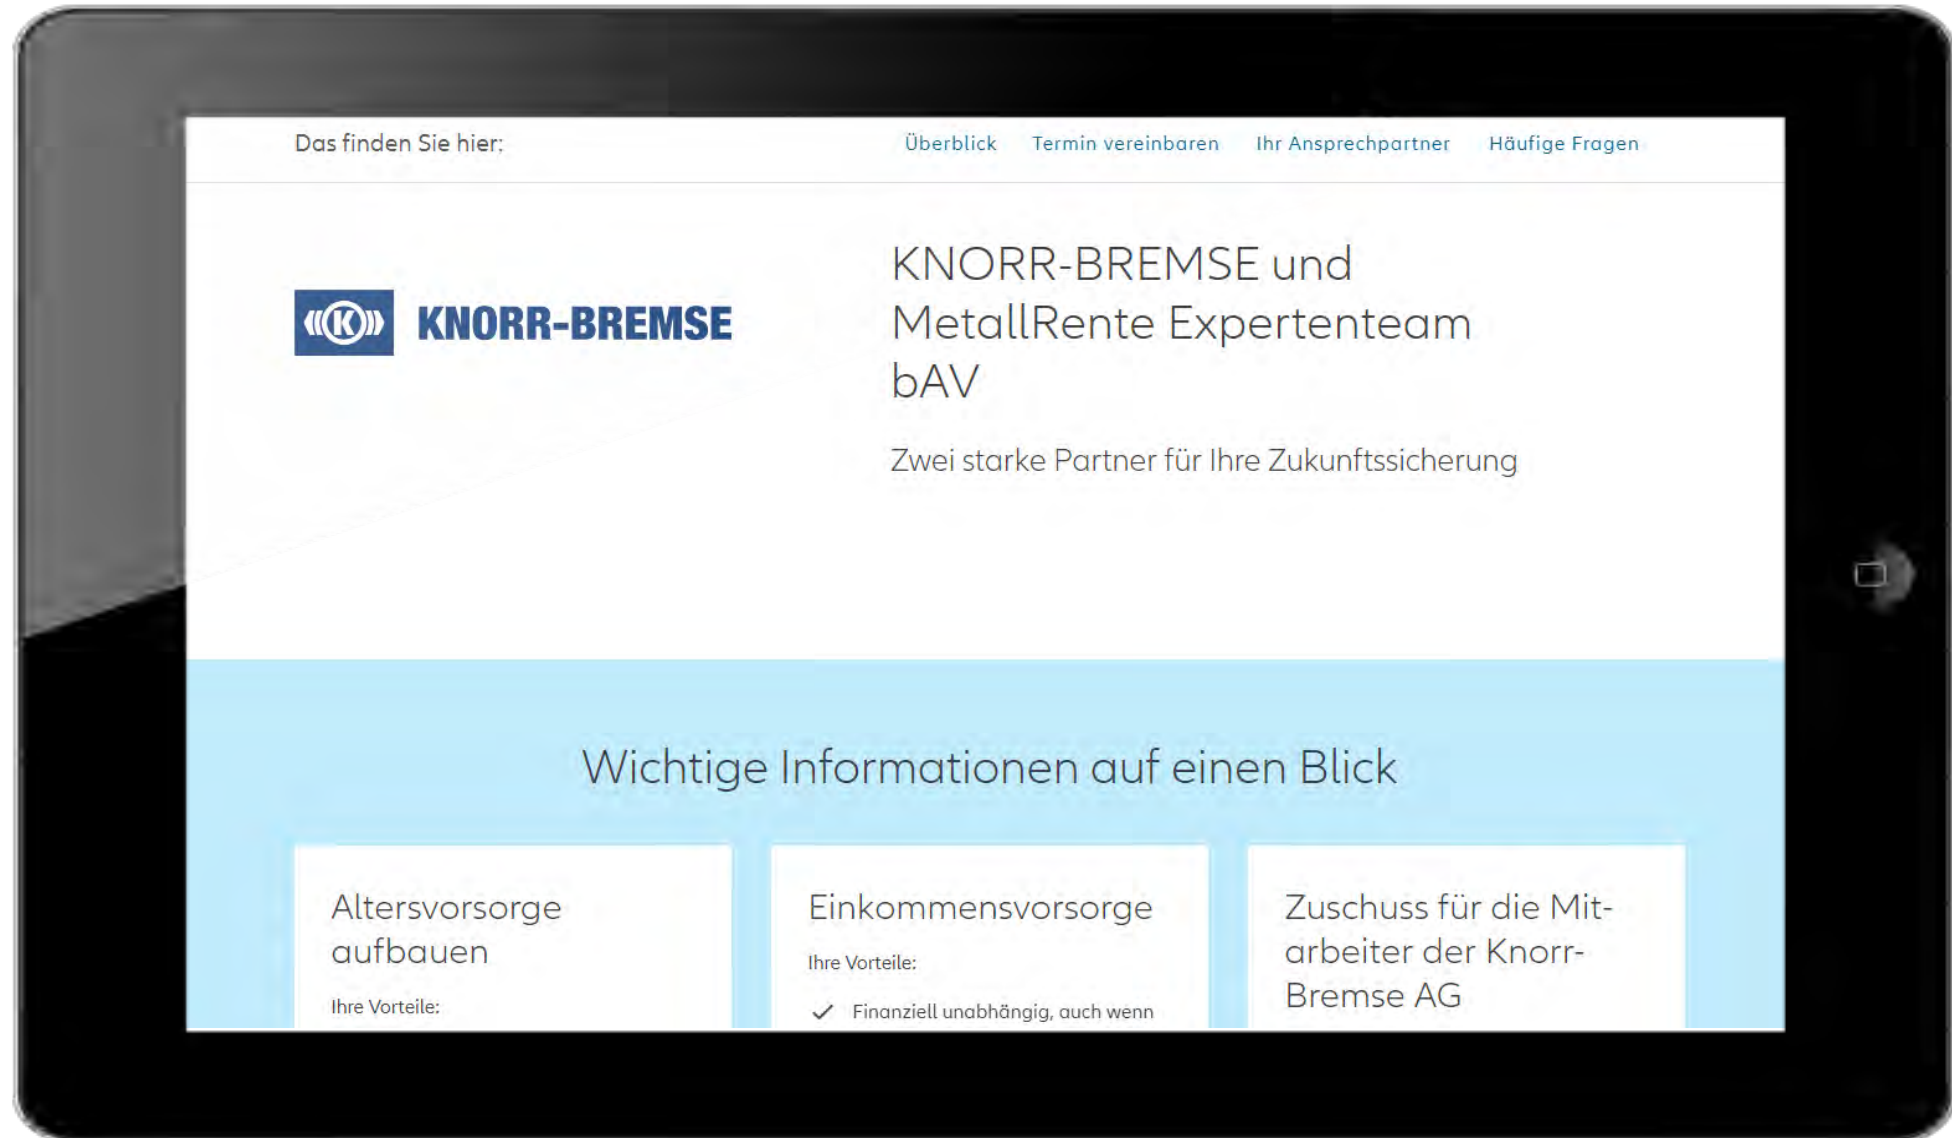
Das finden Sie hier: Überblick Termin vereinbaren Ihr Ansprechpartner Häufige Fragen

KNORR-BREMSE

KNORR-BREMSE und MetallRente Expertenteam bAV

Zwei starke Partner für Ihre Zukunftssicherung

Wichtige Informationen auf einen Blick

Altersvorsorge aufbauen

Ihre Vorteile:

Einkommensvorsorge

Ihre Vorteile:

Finanziell unabhängig, auch wenn

Zuschuss für die Mitarbeiter der Knorr-Bremse AG